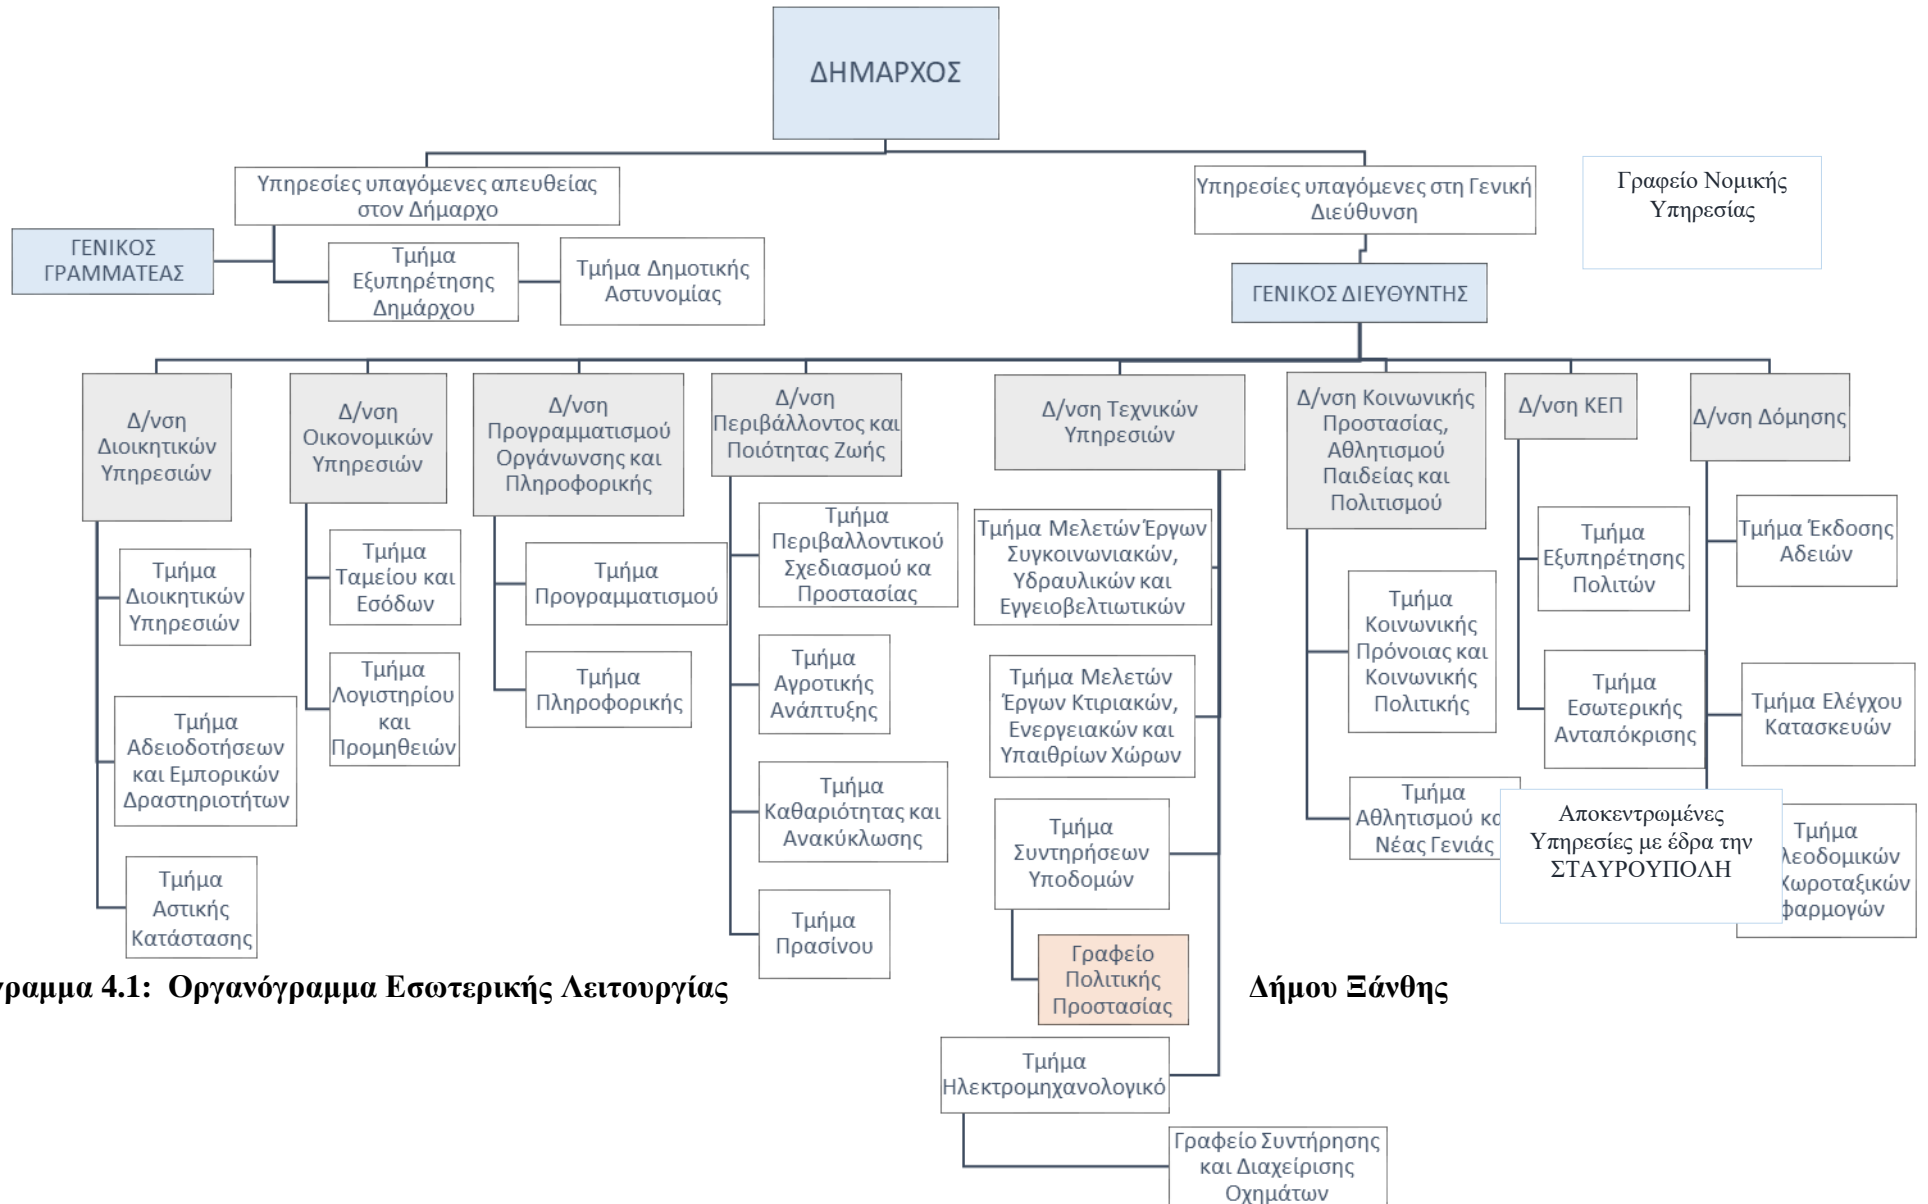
ΔΗΜΑΡΧΟΣ

Υπηρεσίες υπαγόμενες απευθείας στον Δήμαρχο

Υπηρεσίες υπαγόμενες στη Γενική Διεύθυνση

Γραφείο Νομικής Υπηρεσίας

ΓΕΝΙΚΟΣ ΓΡΑΜΜΑΤΕΑΣ

Τμήμα Εξυπηρέτησης Δημάρχου

Τμήμα Δημοτικής Αστυνομίας

ΓΕΝΙΚΟΣ ΔΙΕΥΘΥΝΤΗΣ

Δ/νση Διοικητικών Υπηρεσιών

Τμήμα Διοικητικών Υπηρεσιών

Τμήμα Αδειοδοτήσεων και Εμπορικών Δραστηριοτήτων

Τμήμα Αστικής Κατάστασης

Δ/νση Οικονομικών Υπηρεσιών

Τμήμα Ταμείου και Εσόδων

Τμήμα Λογιστηρίου και Προμηθειών

Δ/νση Προγραμματισμού Οργάνωσης και Πληροφορικής

Τμήμα Προγραμματισμού

Τμήμα Πληροφορικής

Δ/νση Περιβάλλοντος και Ποιότητας Ζωής

Τμήμα Περιβαλλοντικού Σχεδιασμού κα Προστασίας

Τμήμα Αγροτικής Ανάπτυξης

Τμήμα Καθαριότητας και Ανακύκλωσης

Τμήμα Πρασίνου

Δ/νση Τεχνικών Υπηρεσιών

Τμήμα Μελετών Έργων Συγκοινωνιακών, Υδραυλικών και Εγγειοβελτιωτικών

Τμήμα Μελετών Έργων Κτιριακών, Ενεργειακών και Υπαιθρίων Χώρων

Τμήμα Συντηρήσεων Υποδομών

Γραφείο Πολιτικής Προστασίας

Τμήμα Ηλεκτρομηχανολογικό

Γραφείο Συντήρησης και Διαχείρισης Οχημάτων

Δ/νση Κοινωνικής Προστασίας, Αθλητισμού Παιδείας και Πολιτισμού

Τμήμα Κοινωνικής Πρόνοιας και Κοινωνικής Πολιτικής

Τμήμα Αθλητισμού κα Νέας Γενιάς

Δ/νση ΚΕΠ

Τμήμα Εξυπηρέτησης Πολιτών

Τμήμα Εσωτερικής Ανταπόκρισης

Δ/νση Δόμησης

Τμήμα Έκδοσης Αδειών

Τμήμα Ελέγχου Κατασκευών

Τμήμα λεοδομικών Χωροταξικών φαρμογών

Αποκεντρωμένες Υπηρεσίες με έδρα την ΣΤΑΥΡΟΥΠΟΛΗ

γραμμα 4.1: Οργανόγραμμα Εσωτερικής Λειτουργίας Δήμου Ξάνθης